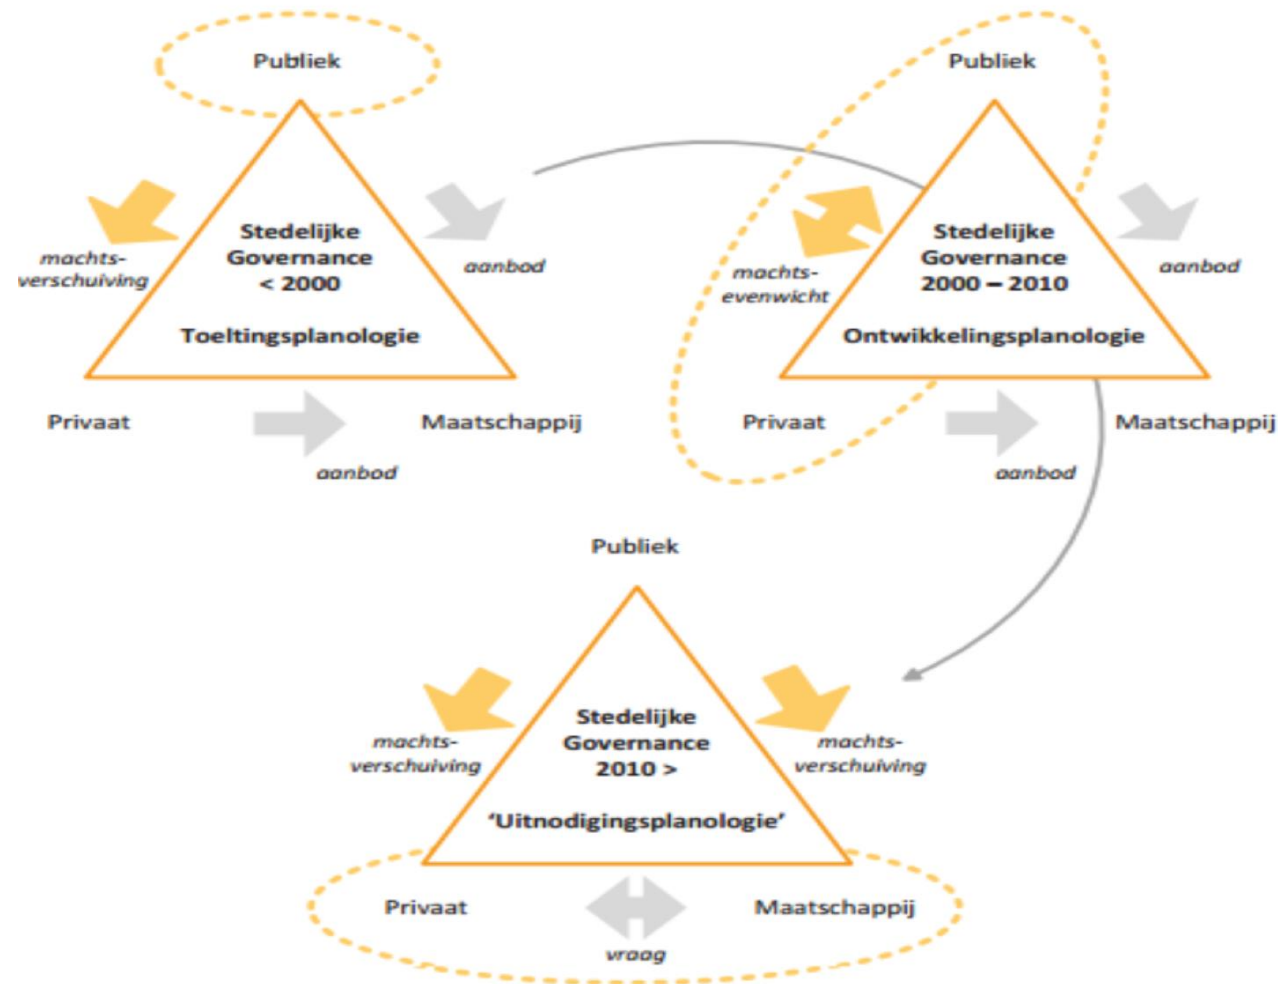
Publiek

machts-verschuiving

Stedelijke Governance < 2000

Toeltingsplanologie

aanbod

Privaat

aanbod

Maatschappij

Publiek

machts-evenwicht

Stedelijke Governance 2000 – 2010

Ontwikkelingsplanologie

aanbod

Privaat

aanbod

Maatschappij

Publiek

machts-verschuiving

Stedelijke Governance 2010 >

'Uitnodigingsplanologie'

machts-verschuiving

Privaat

vraag

Maatschappij